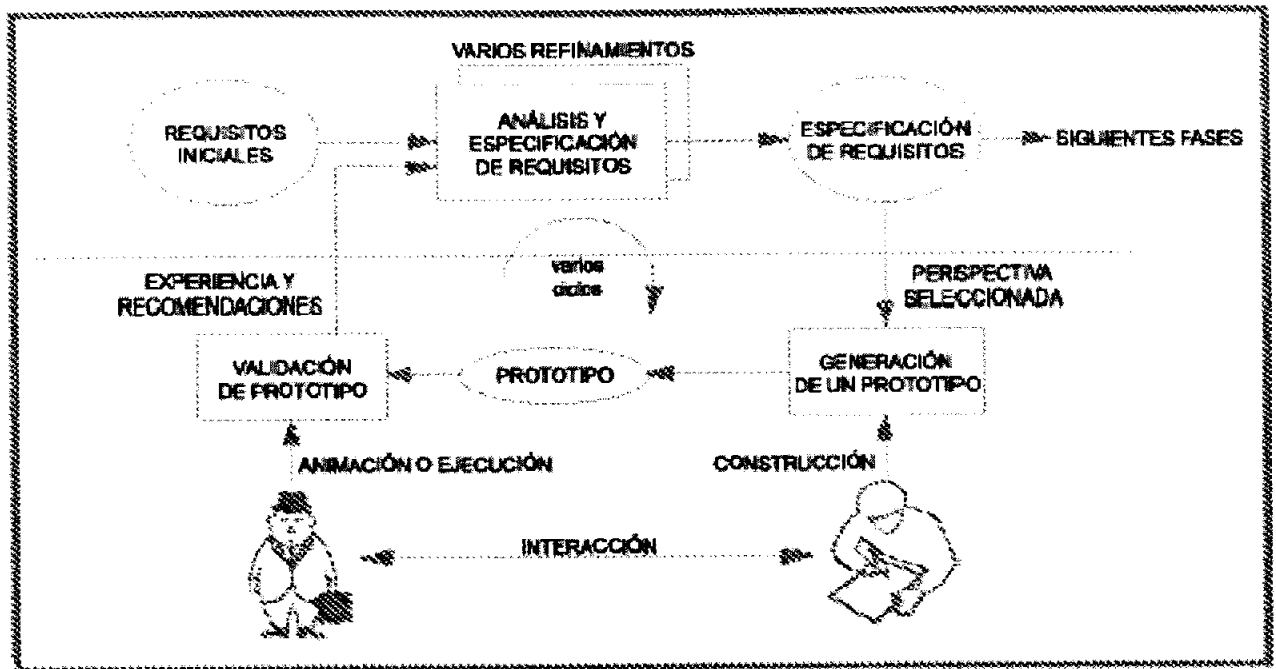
VARIOS REFINAMIENTOS

REQUISITOS INICIALES

ANÁLISIS Y ESPECIFICACIÓN DE REQUISITOS

ESPECIFICACIÓN DE REQUISITOS

SIGUIENTES FASES

EXPERIENCIA Y RECOMENDACIONES

varios ciclos

PERSPECTIVA SELECCIONADA

VALIDACIÓN DE PROTOTIPO

PROTOTIPO

GENERACIÓN DE UN PROTOTIPO

ANIMACIÓN O EJECUCIÓN

CONSTRUCCIÓN

INTERACCIÓN